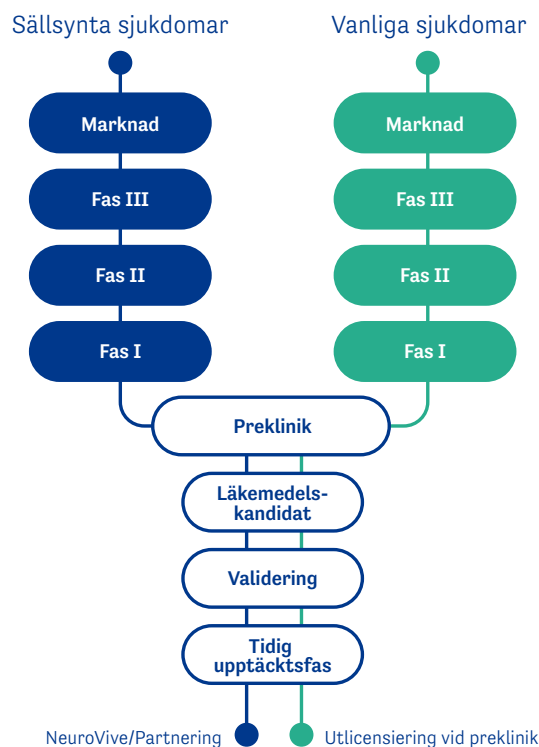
Sällsynta sjukdomar

Vanliga sjukdomar

Marknad

Fas III

Fas II

Fas I

Marknad

Fas III

Fas II

Fas I

Preklinik

Läkemedelskandidat

Validering

Tidig upptäcktsfas

NeuroVive/Partnering

Utlicensiering vid preklinik